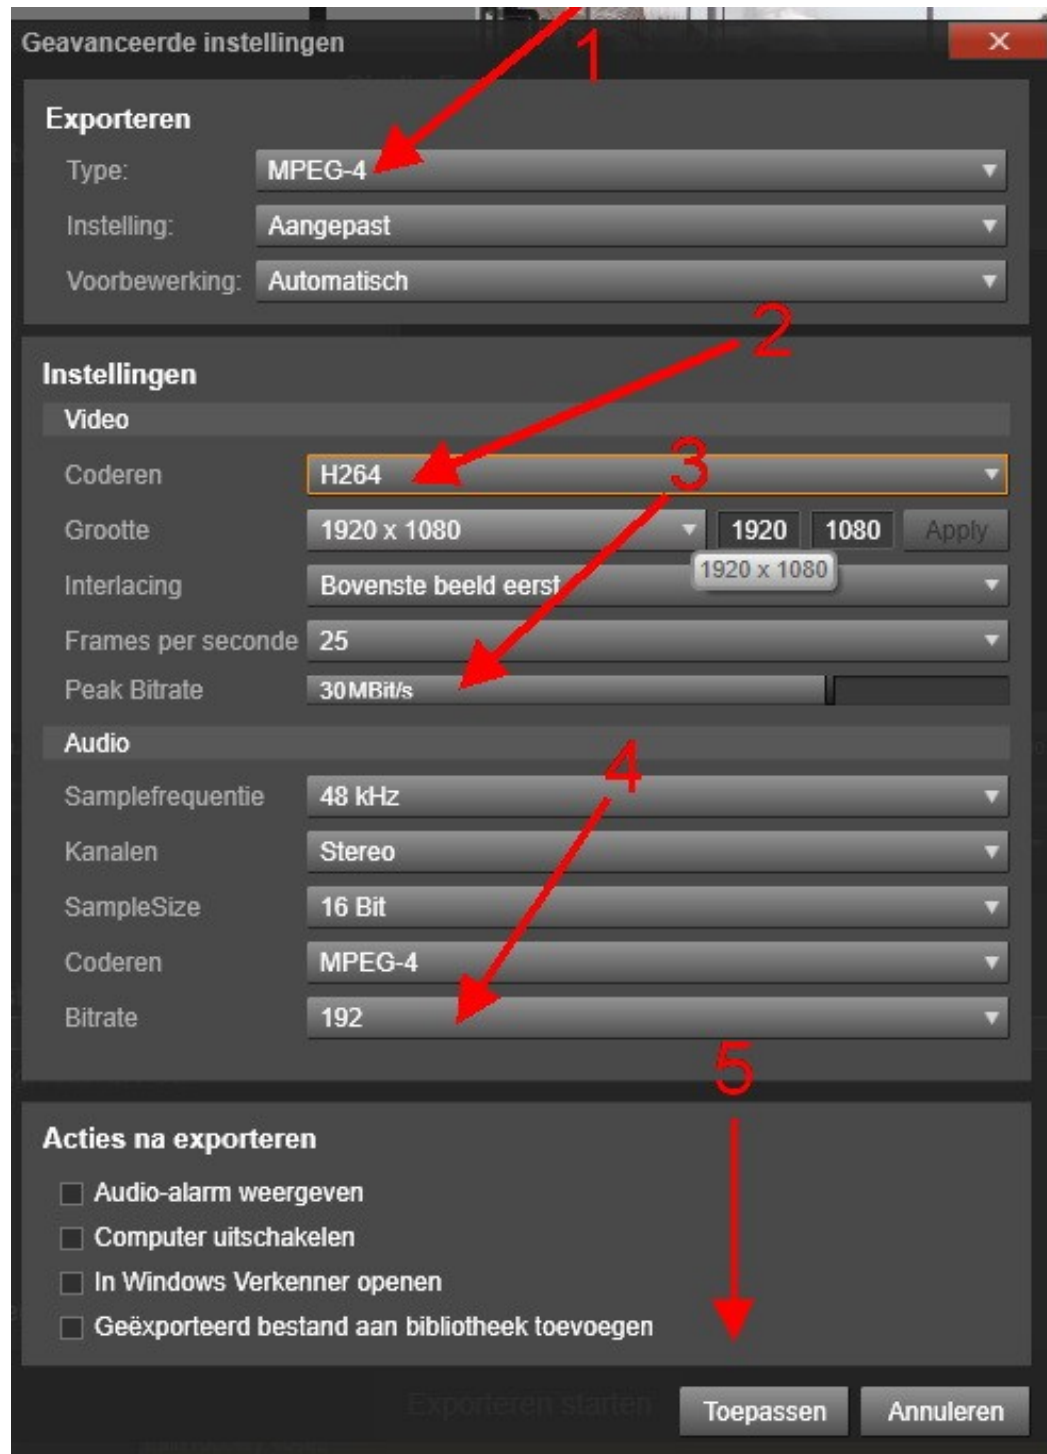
Geavanceerde instellingen

1

Exporteren

Type: MPEG-4

Instelling: Aangepast

Voorbewerking: Automatisch

2

Instellingen

Video

Coderen H264

3

Grootte 1920 x 1080 1920 1080 Apply

1920 x 1080

Interlacing Bovenste beeld eerst

Frames per seconde 25

Peak Bitrate 30 MBit/s

Audio

4

Samplefrequentie 48 kHz

Kanalen Stereo

SampleSize 16 Bit

Coderen MPEG-4

Bitrate 192

5

Acties na exporteren

Audio-alarm weergeven

Computer uitschakelen

In Windows Verkenner openen

Geëxporteerd bestand aan bibliotheek toevoegen

Exporteren starten

Toepassen Annuleren